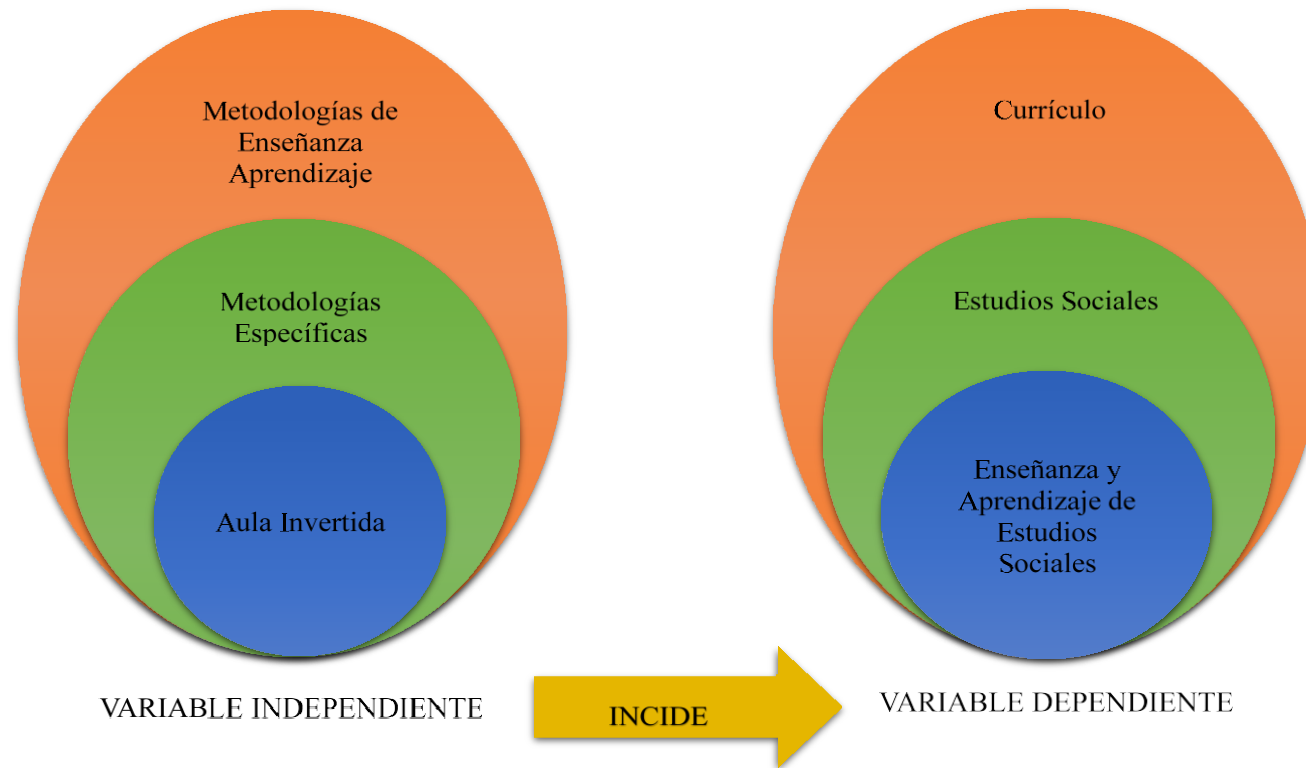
Metodologías de Enseñanza Aprendizaje

Metodologías Específicas

Aula Invertida

Currículo

Estudios Sociales

Enseñanza y Aprendizaje de Estudios Sociales

VARIABLE INDEPENDIENTE

INCIDE

VARIABLE DEPENDIENTE